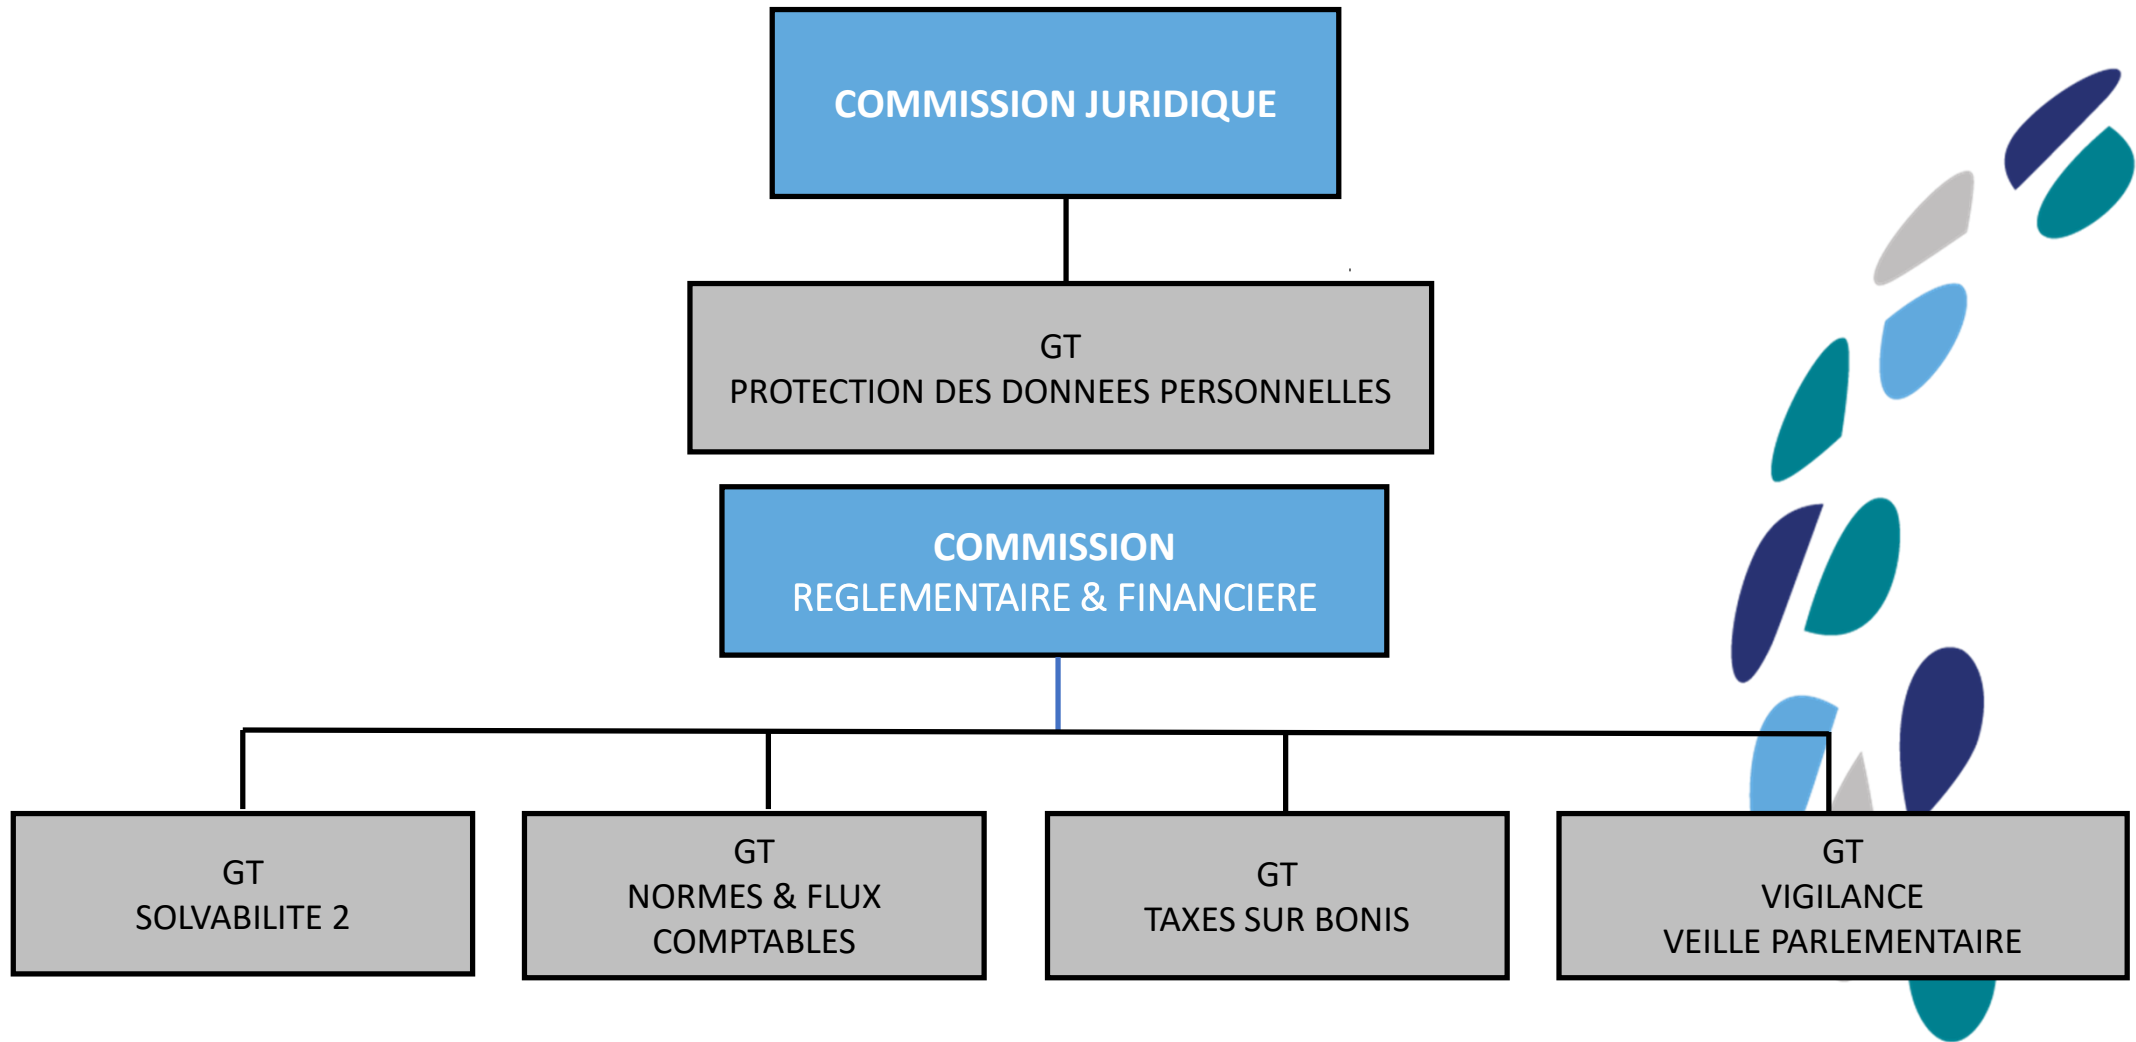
COMMISSION JURIDIQUE

GT
PROTECTION DES DONNEES PERSONNELLES

COMMISSION
REGLEMENTAIRE & FINANCIERE

GT
SOLVABILITE 2

GT
NORMES & FLUX COMPTABLES

GT
TAXES SUR BONIS

GT
VIGILANCE
VEILLE PARLEMENTAIRE